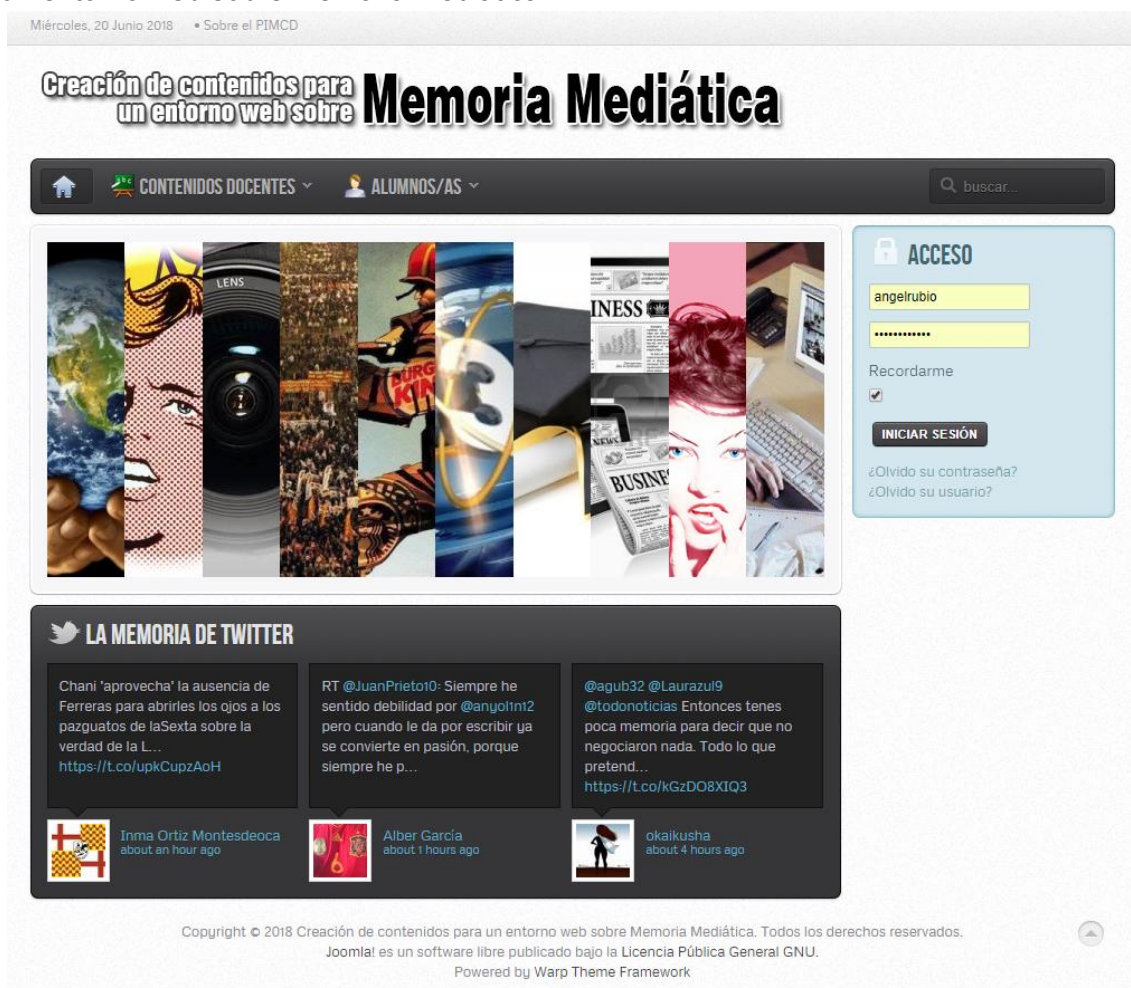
Miércoles, 20 Junio 2018 • Sobre el PIMCD

Creación de contenidos para un entorno web sobre Memoria Mediática

CONTENIDOS DOCENTES ALUMNOS/AS buscar...

LENS

INESS

BUSINE

ACCESO

angelrubio

••••••••••••

Recordarme

INICIAR SESIÓN

¿Olvido su contraseña?
¿Olvido su usuario?

LA MEMORIA DE TWITTER

Chani 'aprovecha' la ausencia de Ferreras para abrirles los ojos a los pazguatos de laSexta sobre la verdad de la L… https://t.co/upkCupzAoH

RT @JuanPrieto10: Siempre he sentido debilidad por @anyol1n12 pero cuando le da por escribir ya se convierte en pasión, porque siempre he p…

@agub32 @Laurazul9 @todonoticias Entonces tenes poca memoria para decir que no negociaron nada. Todo lo que pretend… https://t.co/kGzDO8XIQ3

Inma Ortiz Montesdeoca
about an hour ago

Alber García
about 1 hours ago

okaikusha
about 4 hours ago

Copyright © 2018 Creación de contenidos para un entorno web sobre Memoria Mediática. Todos los derechos reservados.
Joomla! es un software libre publicado bajo la Licencia Pública General GNU.
Powered by Warp Theme Framework